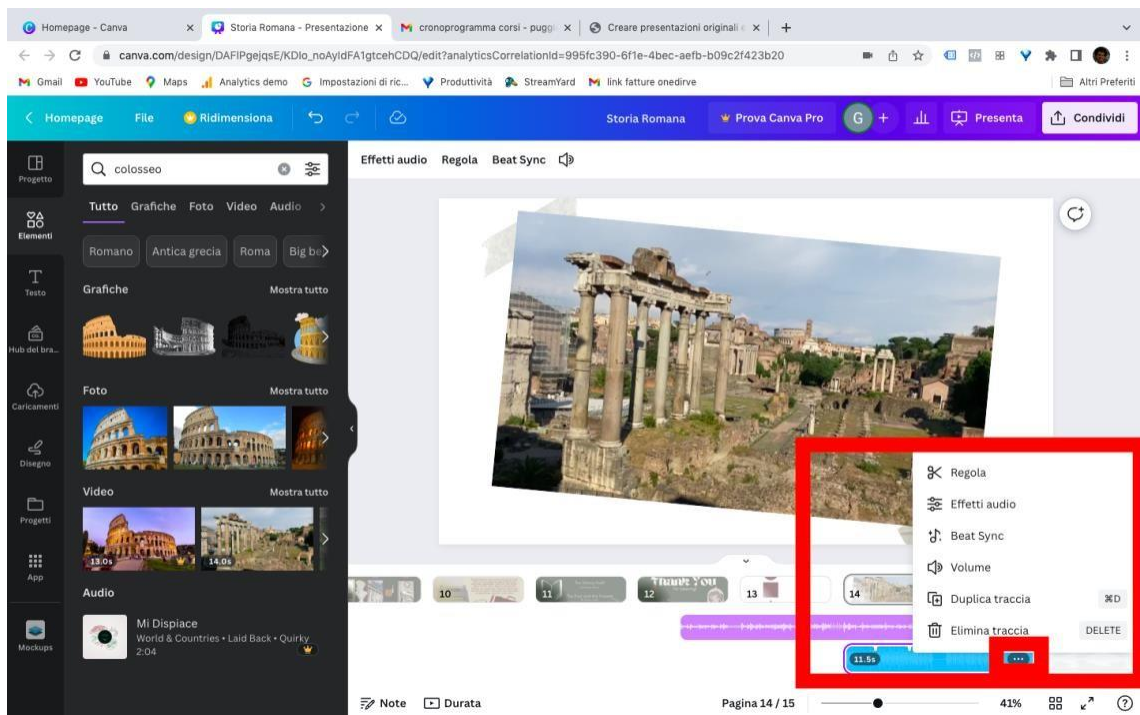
Homepage - Canva × Storia Romana - Presentazione × cronoprogramma corsi - pugg × Creare presentazioni originali × +

canva.com/design/DAFIPgejqsE/KDIo_noAyldFA1gtcehCDQ/edit?analyticsCorrelationId=995fc390-6f1e-4bec-aefb-b09c2f423b20

Gmail YouTube Maps Analytics demo Impostazioni di ric... Produttività StreamYard link fatture onedirve Altri Preferiti

< Homepage File Ridimensiona Storia Romana Prova Canva Pro G + Presenta Condividi

Progetto
Elementi
Testo
Hub del bra...
Caricamenti
Disegno
Progetti
App
Mockups

colosseo

Tutto Grafiche Foto Video Audio

Romano Antica grecia Roma Big be

Grafiche Mostra tutto

Foto Mostra tutto

Video Mostra tutto

13.0s 14.0s

Audio

Mi Dispiace
World & Countries • Laid Back • Quirky
2:04

Effetti audio Regola Beat Sync

Regola
Effetti audio
Beat Sync
Volume
Duplica traccia ⌘D
Elimina traccia DELETE

10 11 12 13 14

11.5s ...

Note Durata Pagina 14 / 15 41% ?